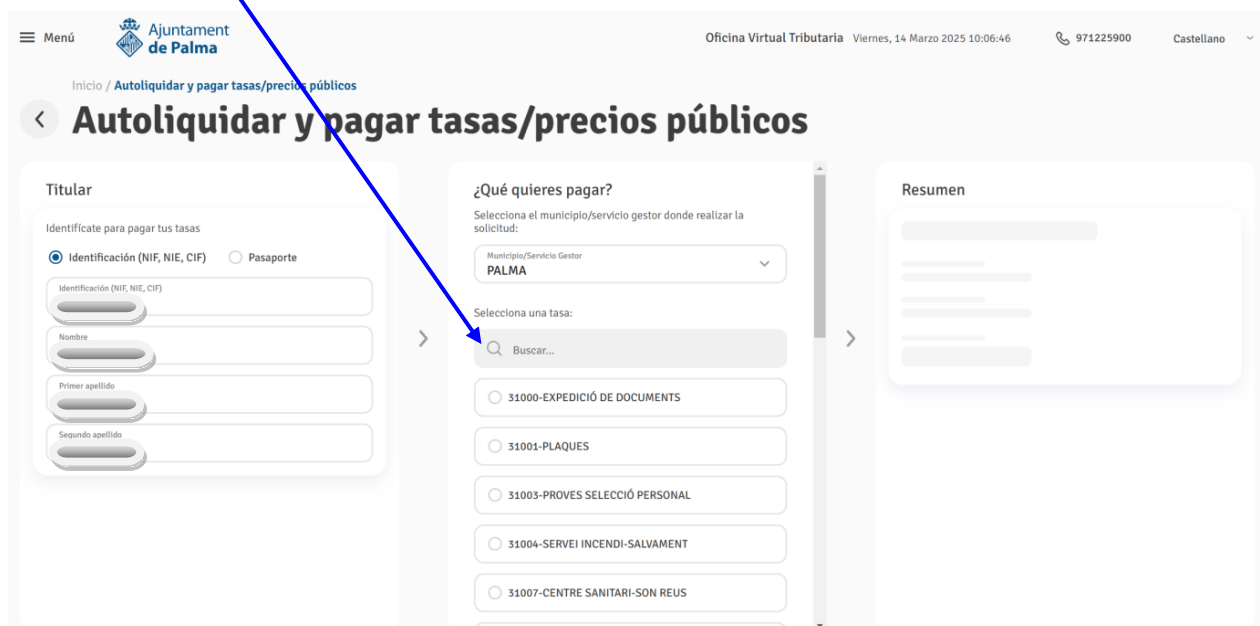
Menú Ajuntament de Palma

Oficina Virtual Tributaria Viernes, 14 Marzo 2025 10:06:46 971225900 Castellano

Inicio / Autoliquidar y pagar tasas/precios públicos

Autoliquidar y pagar tasas/precios públicos

Titular

Identifícate para pagar tus tasas

Identificación (NIF, NIE, CIF) Pasaporte

Identificación (NIF, NIE, CIF)

Nombre

Primer apellido

Segundo apellido

¿Qué quieres pagar?

Selecciona el municipio/servicio gestor donde realizar la solicitud:

Municipio/Servicio Gestor
PALMA

Selecciona una tasa:

Buscar...

31000-EXPEDICIÓ DE DOCUMENTS

31001-PLAQUES

31003-PROVES SELECCIÓ PERSONAL

31004-SERVEI INCENDI-SALVAMENT

31007-CENTRE SANITARI-SON REUS

Resumen